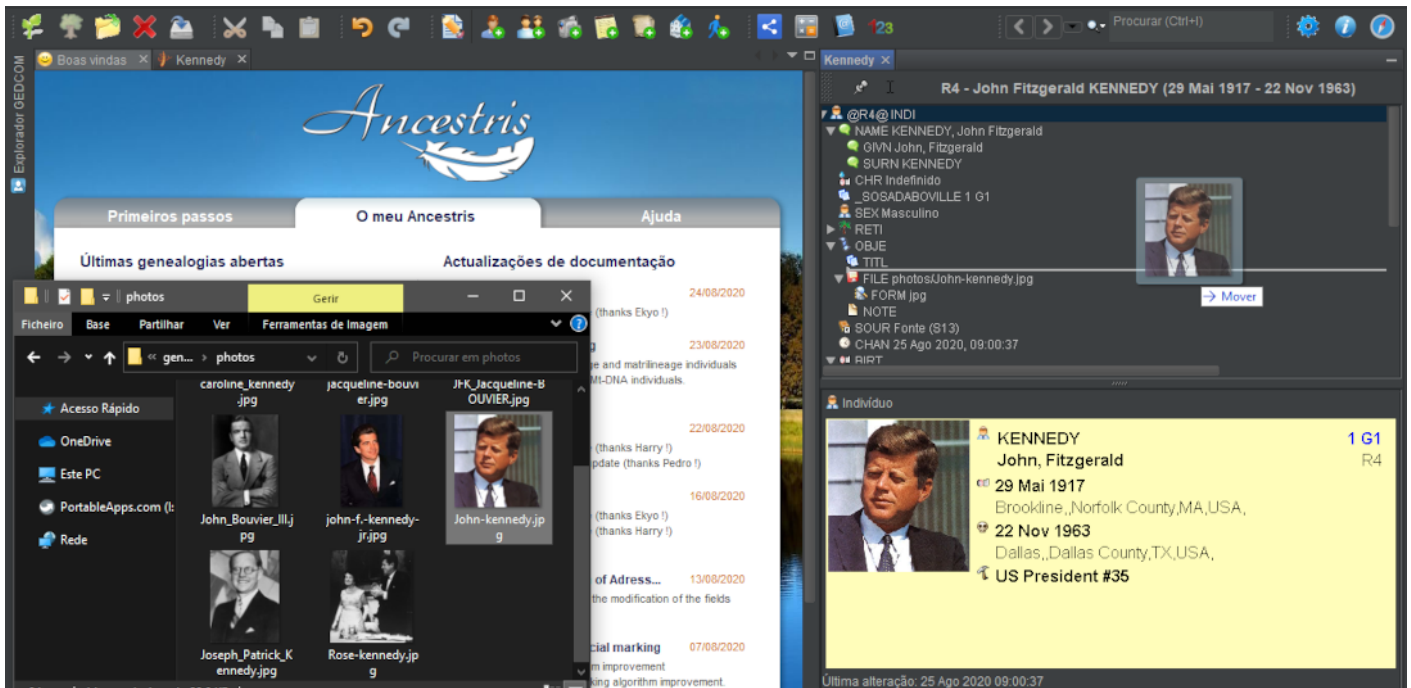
Procurar (Ctrl+I)

Explorador GEDCOM

Boas vindas × Kennedy ×

Ancestris

Primeiros passos | O meu Ancestris | Ajuda

Últimas genealogias abertas

Actualizações de documentação

24/08/2020
(thanks Ekyo !)

23/08/2020
g
e and matrilineage individuals
Mt-DNA individuals.

22/08/2020
(thanks Harry !)
pdate (thanks Pedro !)

16/08/2020
(thanks Ekyo !)
(thanks Harry !)

of Adress... 13/08/2020
the modification of the fields

cial marking 07/08/2020
m improvement
king algorithm improvement.

photos | Gerir

Ficheiro | Base | Partilhar | Ver | Ferramentas de Imagem

gen... › photos

Procurar em photos

Acesso Rápido
OneDrive
Este PC
PortableApps.com (I:
Rede

caroline_kennedy.jpg
jacqueline-bouvier.jpg
JFK_Jacqueline-BOUVIER.jpg
John_Bouvier_III.jpg
john-f.-kennedy-jr.jpg
John-kennedy.jpg
Joseph_Patrick_Kennedy.jpg
Rose-kennedy.jpg

Kennedy ×

R4 - John Fitzgerald KENNEDY (29 Mai 1917 - 22 Nov 1963)

@R4@ INDI
NAME KENNEDY, John Fitzgerald
GIVN John, Fitzgerald
SURN KENNEDY
CHR Indefinido
_SOSADABOVILLE 1 G1
SEX Masculino
RETI
OBJE
TITL
FILE photos/John-kennedy.jpg
FORM jpg
NOTE
SOUR Fonte (S13)
CHAN 25 Ago 2020, 09:00:37
BIRT

→ Mover

Indivíduo

KENNEDY
John, Fitzgerald
1 G1
R4
29 Mai 1917
Brookline,,Norfolk County,MA,USA,
22 Nov 1963
Dallas,,Dallas County,TX,USA,
US President #35

Última alteração: 25 Ago 2020 09:00:37